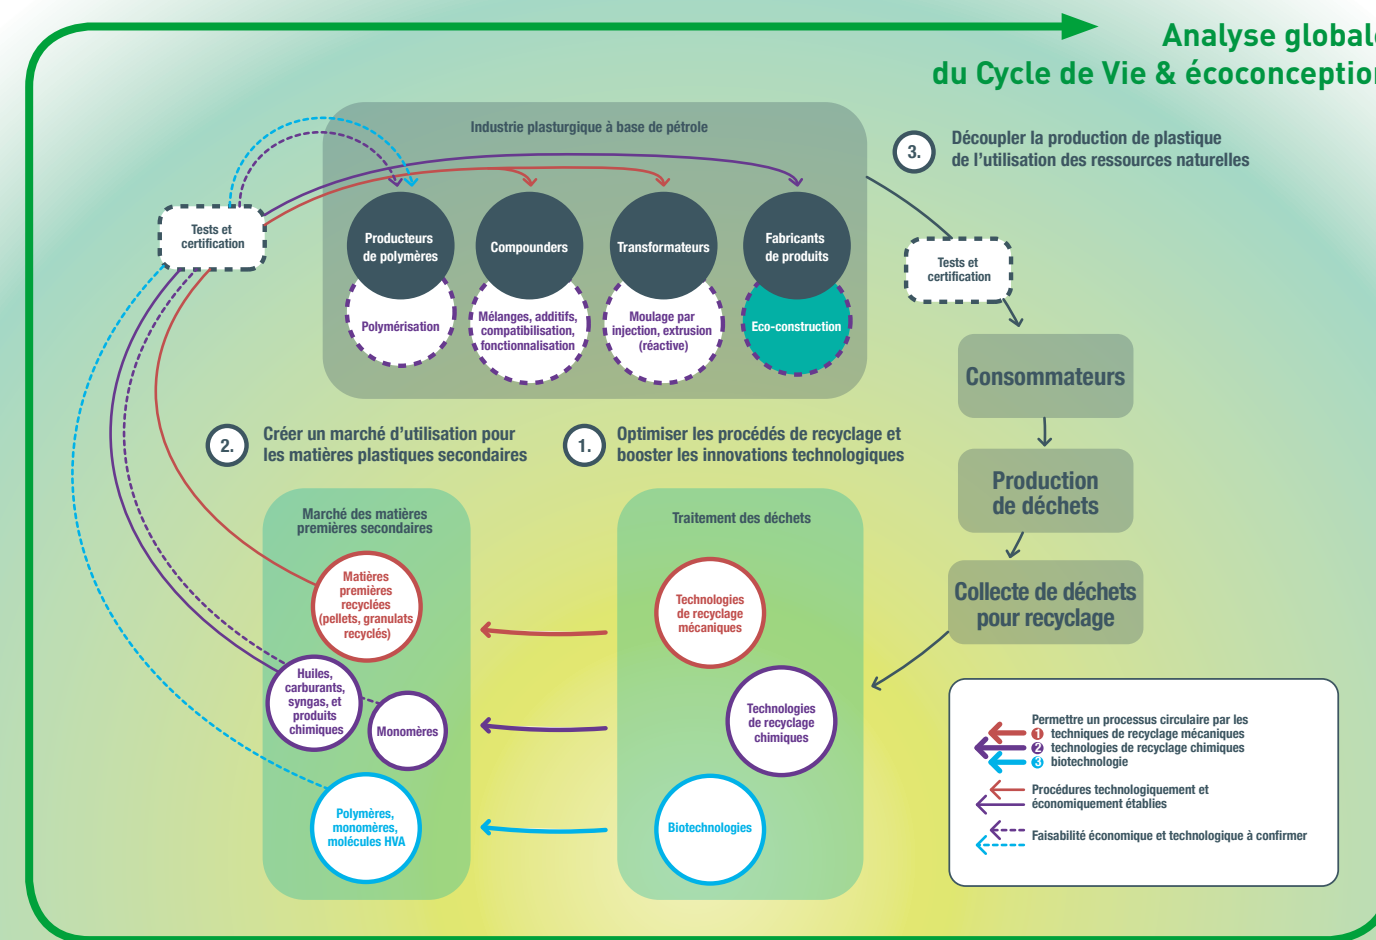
Analyse global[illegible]
du Cycle de Vie & écoconceptio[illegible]

Industrie plasturgique à base de pétrole

Tests et certification

Producteurs de polymères

Compounders

Transformateurs

Fabricants de produits

Polymérisation

Mélanges, additifs, compatibilisation, fonctionnalisation

Moulage par injection, extrusion (réactive)

Eco-construction

3. Découpler la production de plastique de l'utilisation des ressources naturelles

Tests et certification

Consommateurs

Production de déchets

Collecte de déchets pour recyclage

2. Créer un marché d'utilisation pour les matières plastiques secondaires

1. Optimiser les procédés de recyclage et booster les innovations technologiques

Marché des matières premières secondaires

Matières premières recyclées (pellets, granulats recyclés)

Huiles, carburants, syngas, et produits chimiques

Monomères

Polymères, monomères, molécules HVA

Traitement des déchets

Technologies de recyclage mécaniques

Technologies de recyclage chimiques

Biotechnologies

Permettre un processus circulaire par les
1 techniques de recyclage mécaniques
2 technologies de recyclage chimiques
3 biotechnologie

Procédures technologiquement et économiquement établies

Faisabilité économique et technologique à confirmer